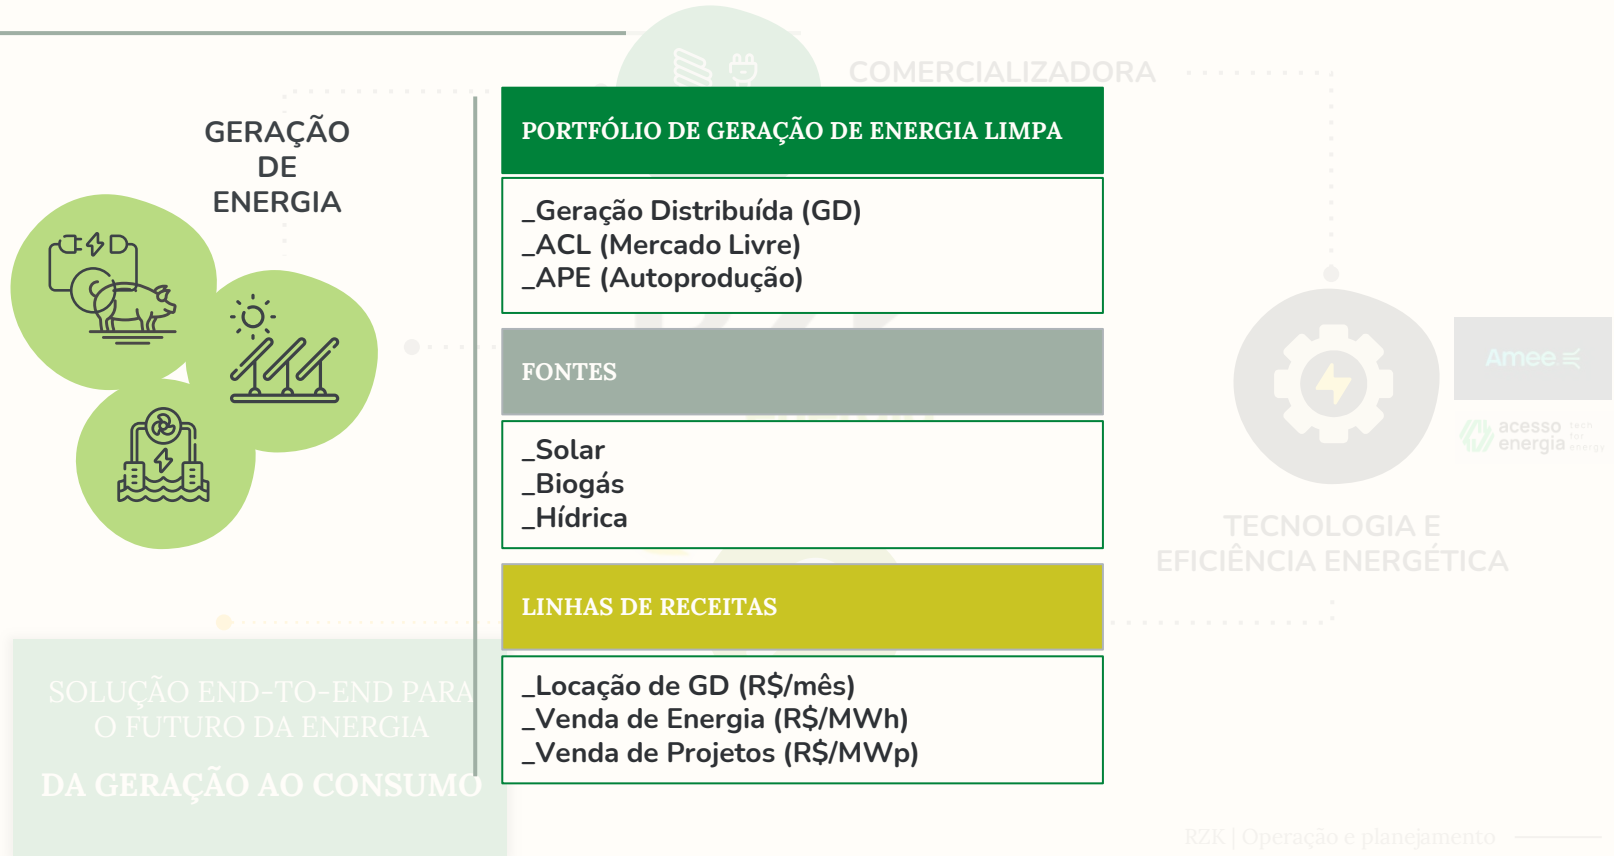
COMERCIALIZADORA

GERAÇÃO DE ENERGIA

PORTFÓLIO DE GERAÇÃO DE ENERGIA LIMPA

_Geração Distribuída (GD)
_ACL (Mercado Livre)
_APE (Autoprodução)

FONTES

_Solar
_Biogás
_Hídrica

LINHAS DE RECEITAS

_Locação de GD (R$/mês)
_Venda de Energia (R$/MWh)
_Venda de Projetos (R$/MWp)

Amee

acesso energia

TECNOLOGIA E EFICIÊNCIA ENERGÉTICA

SOLUÇÃO END-TO-END PARA O FUTURO DA ENERGIA

DA GERAÇÃO AO CONSUMO

RZK | Operação e planejamento